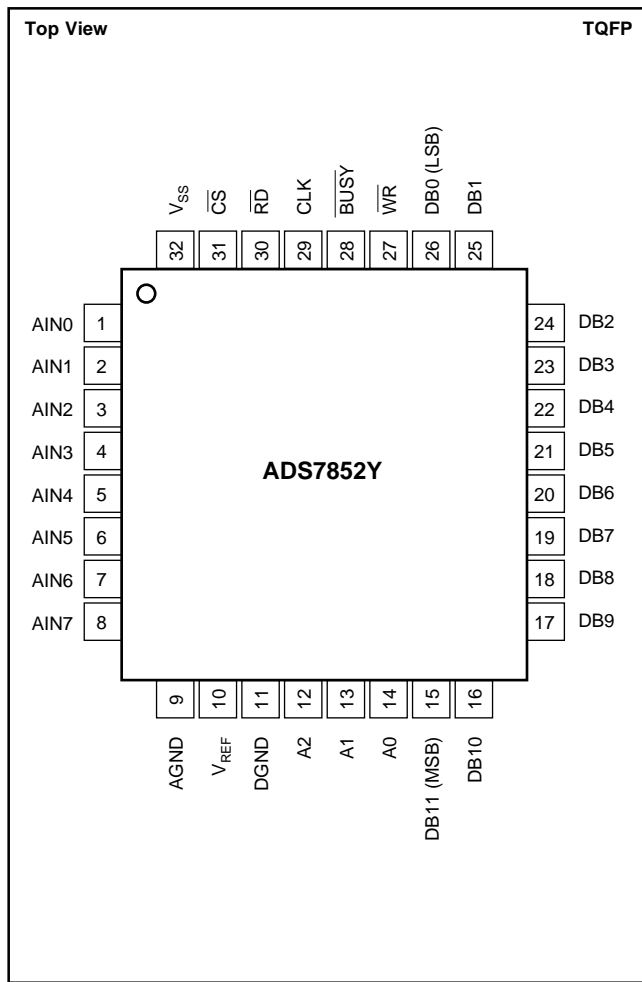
Top View

TQFP

$V_{SS}$ $\overline{CS}$ $\overline{RD}$ CLK $\overline{BUSY}$ $\overline{WR}$ DB0 (LSB) DB1

32 31 30 29 28 27 26 25

AIN0 1
AIN1 2
AIN2 3
AIN3 4
AIN4 5
AIN5 6
AIN6 7
AIN7 8

ADS7852Y

24 DB2
23 DB3
22 DB4
21 DB5
20 DB6
19 DB7
18 DB8
17 DB9

9 10 11 12 13 14 15 16

AGND $V_{REF}$ DGND A2 A1 A0 DB11 (MSB) DB10